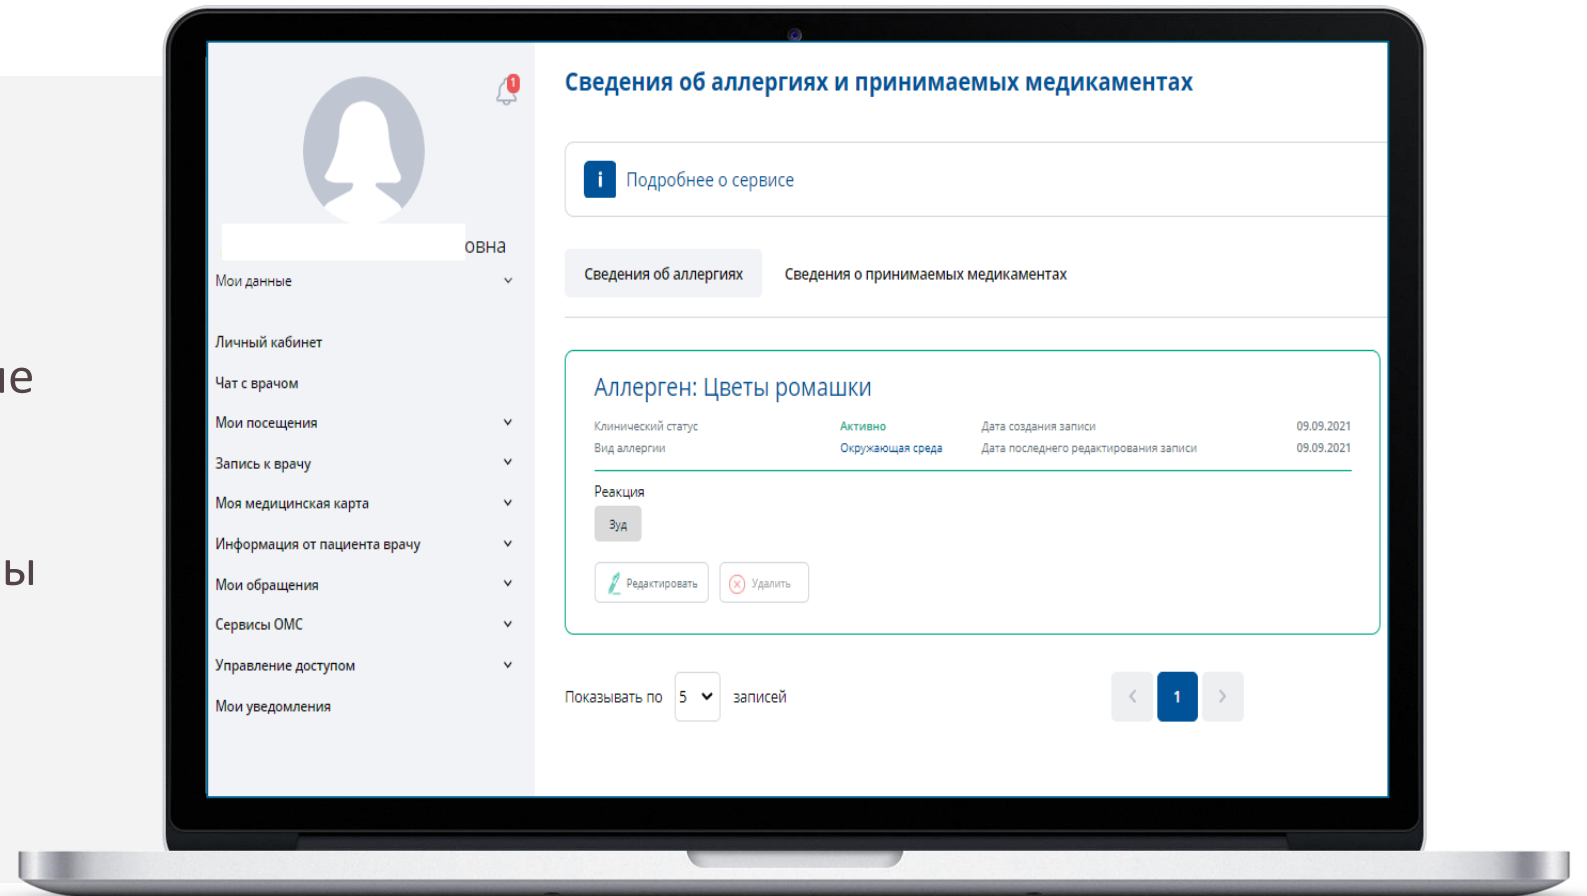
ые

ы

1

овна

Мои данные

Личный кабинет

Чат с врачом

Мои посещения

Запись к врачу

Моя медицинская карта

Информация от пациента врачу

Мои обращения

Сервисы ОМС

Управление доступом

Мои уведомления

Сведения об аллергиях и принимаемых медикаментах

i Подробнее о сервисе

Сведения об аллергиях

Сведения о принимаемых медикаментах

Аллерген: Цветы ромашки

| | | | |
|---|---|---|---|
| Клинический статус | Активно | Дата создания записи | 09.09.2021 |
| Вид аллергии | Окружающая среда | Дата последнего редактирования записи | 09.09.2021 |

Реакция

Зуд

Редактировать

Удалить

Показывать по 5 записей

1